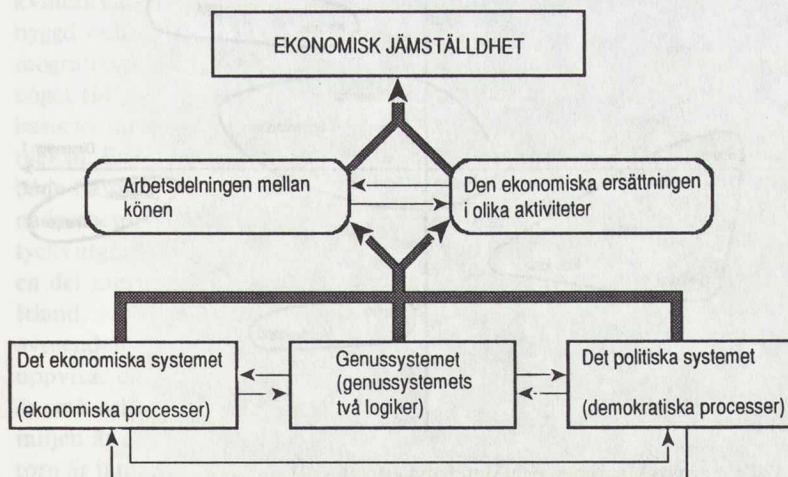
EKONOMISK JÄMSTÄLLDHET

Arbetsdelningen mellan könen

Den ekonomiska ersättningen i olika aktiviteter

Det ekonomiska systemet

(ekonomiska processer)

Genussystemet (genussystemets två logiker)

Det politiska systemet

(demokratiska processer)